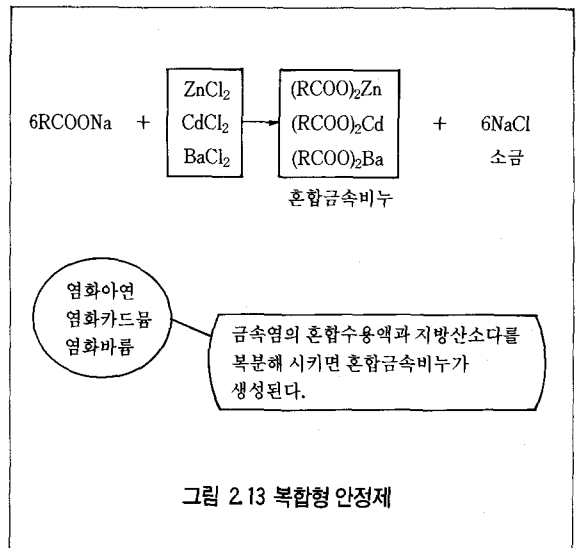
6RCOONa + $ZnCl_2$ $CdCl_2$ $BaCl_2$ → $(RCOO)_2Zn$ $(RCOO)_2Cd$ $(RCOO)_2Ba$ + 6NaCl

소금

혼합금속비누

염화아연
염화카드뮴
염화바륨

금속염의 혼합수용액과 지방산소다를 복분해 시키면 혼합금속비누가 생성된다.

그림 2.13 복합형 안정제